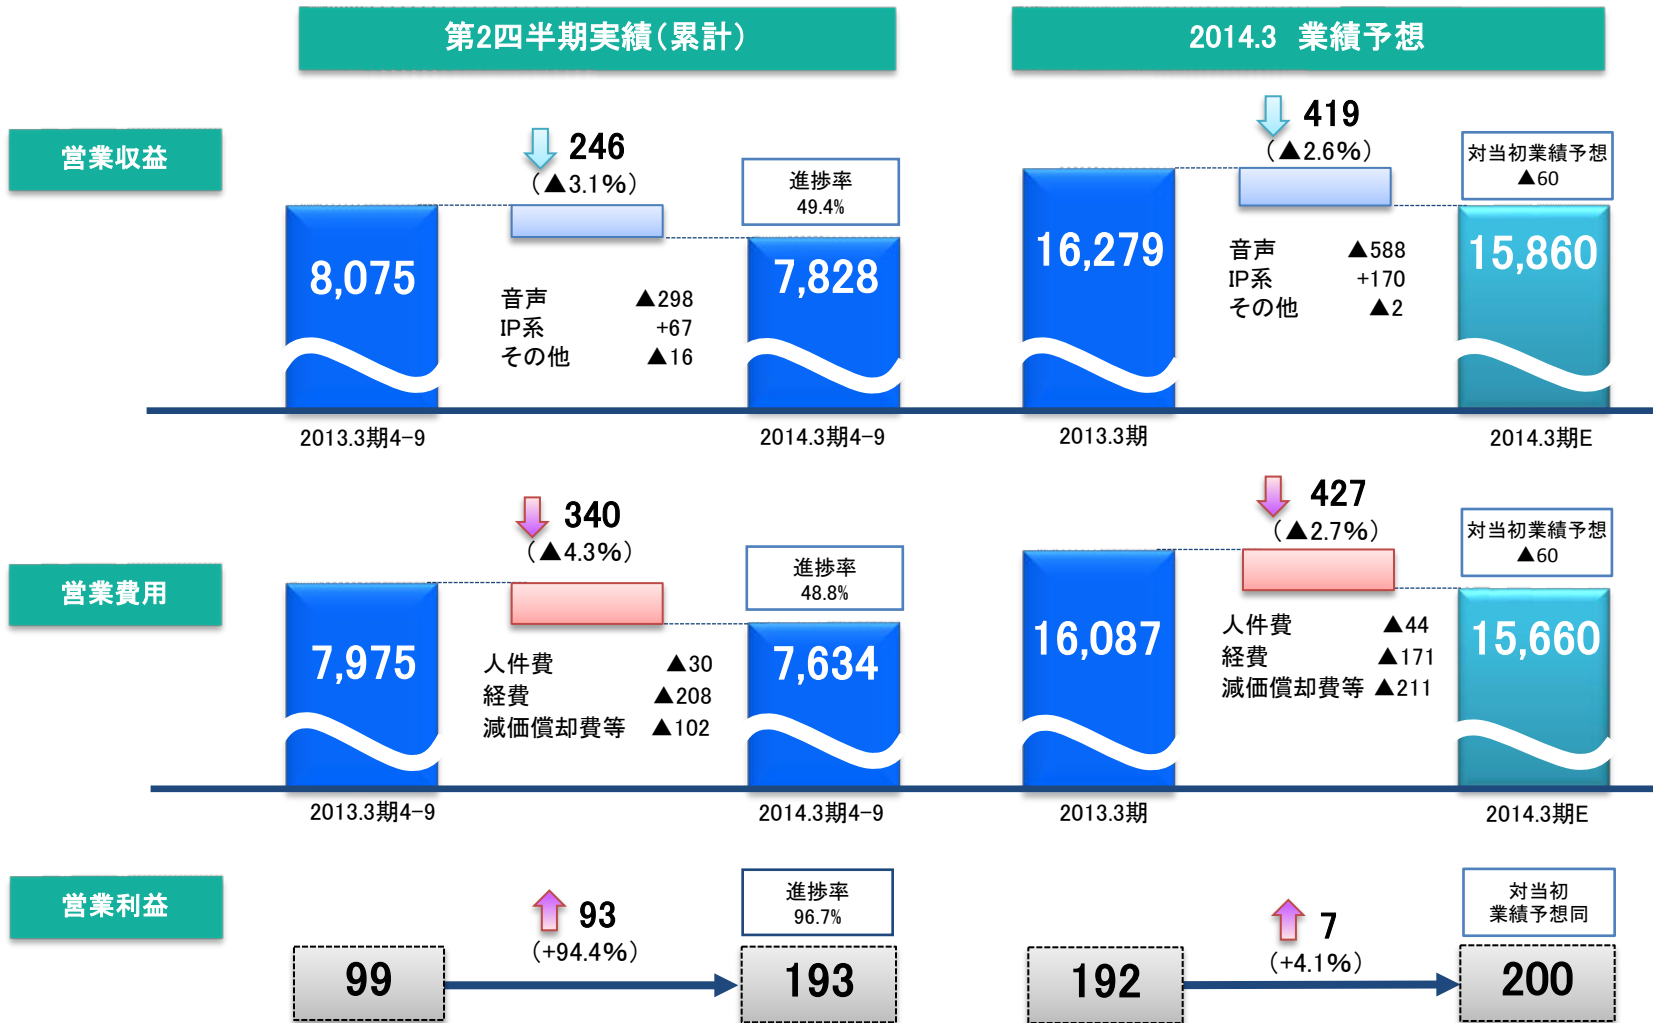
第2四半期実績(累計)

2014.3　業績予想

営業収益

246
(▲3.1%)

進捗率
49.4%

8,075

7,828

音声 ▲298
IP系 +67
その他 ▲16

2013.3期4-9

2014.3期4-9

419
(▲2.6%)

対当初業績予想
▲60

16,279

15,860

音声 ▲588
IP系 +170
その他 ▲2

2013.3期

2014.3期E

営業費用

340
(▲4.3%)

進捗率
48.8%

7,975

7,634

人件費 ▲30
経費 ▲208
減価償却費等 ▲102

2013.3期4-9

2014.3期4-9

427
(▲2.7%)

対当初業績予想
▲60

16,087

15,660

人件費 ▲44
経費 ▲171
減価償却費等 ▲211

2013.3期

2014.3期E

営業利益

93
(+94.4%)

進捗率
96.7%

99

193

7
(+4.1%)

対当初
業績予想同

192

200